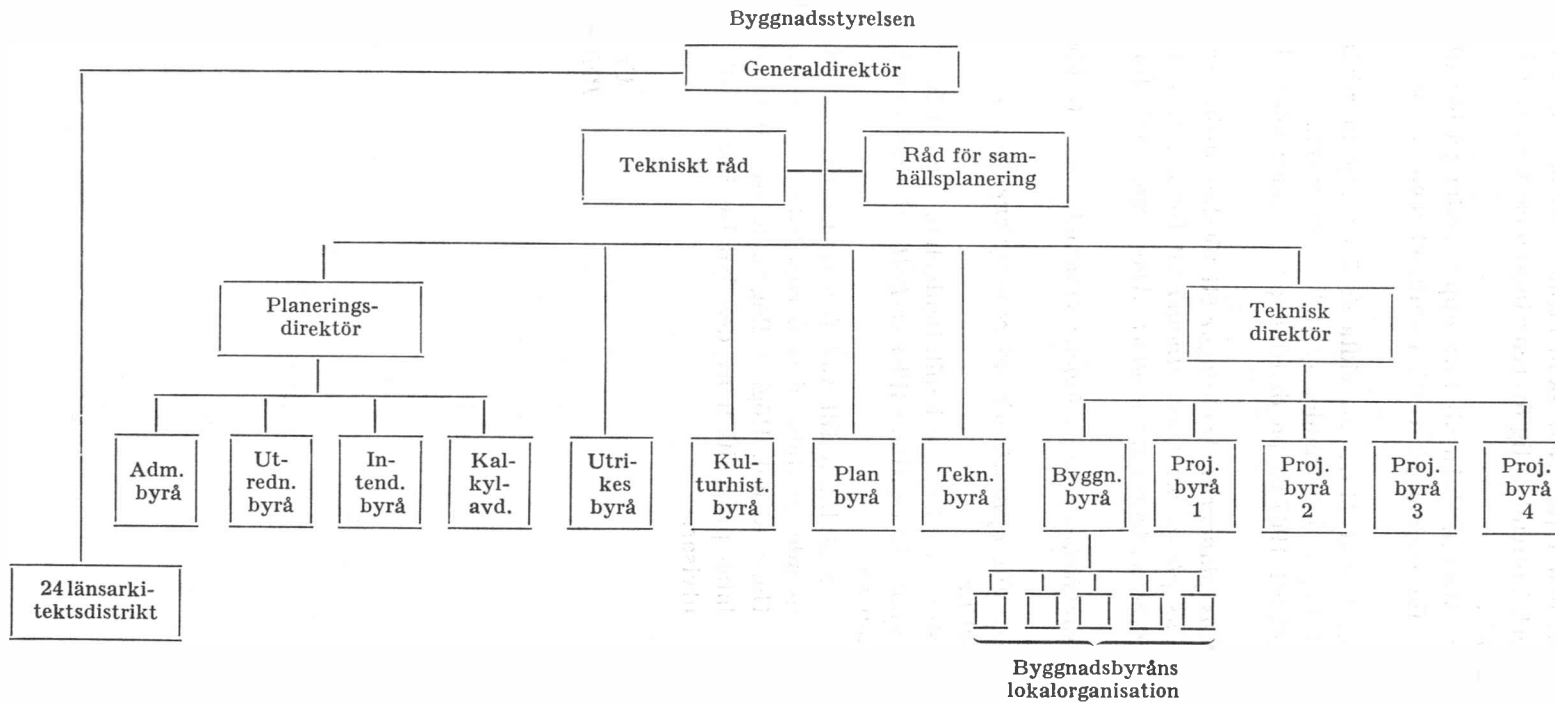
Byggnadsstyrelsen

Generaldirektör

Tekniskt råd

Råd för samhällsplanering

Planeringsdirektör

Teknisk direktör

Adm. byrå

Utredn. byrå

Intend. byrå

Kalkylavd.

Utrikes byrå

Kulturhist. byrå

Plan byrå

Tekn. byrå

Byggn. byrå

Proj. byrå 1

Proj. byrå 2

Proj. byrå 3

Proj. byrå 4

24 länsarkitektsdistrikt

Byggnadsbyråns lokalorganisation